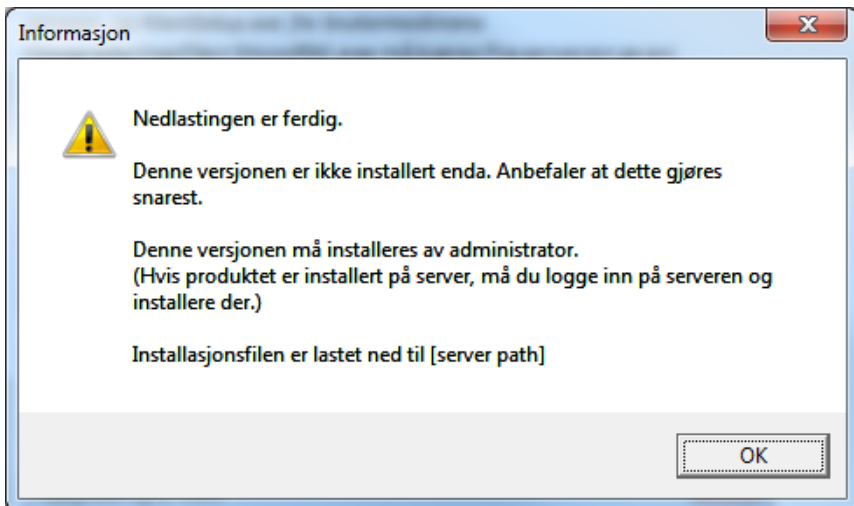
Informasjon

Nedlastingen er ferdig.

Denne versjonen er ikke installert enda. Anbefaler at dette gjøres snarest.

Denne versjonen må installeres av administrator.
(Hvis produktet er installert på server, må du logge inn på serveren og installere der.)

Installasjonsfilen er lastet ned til [server path]

OK